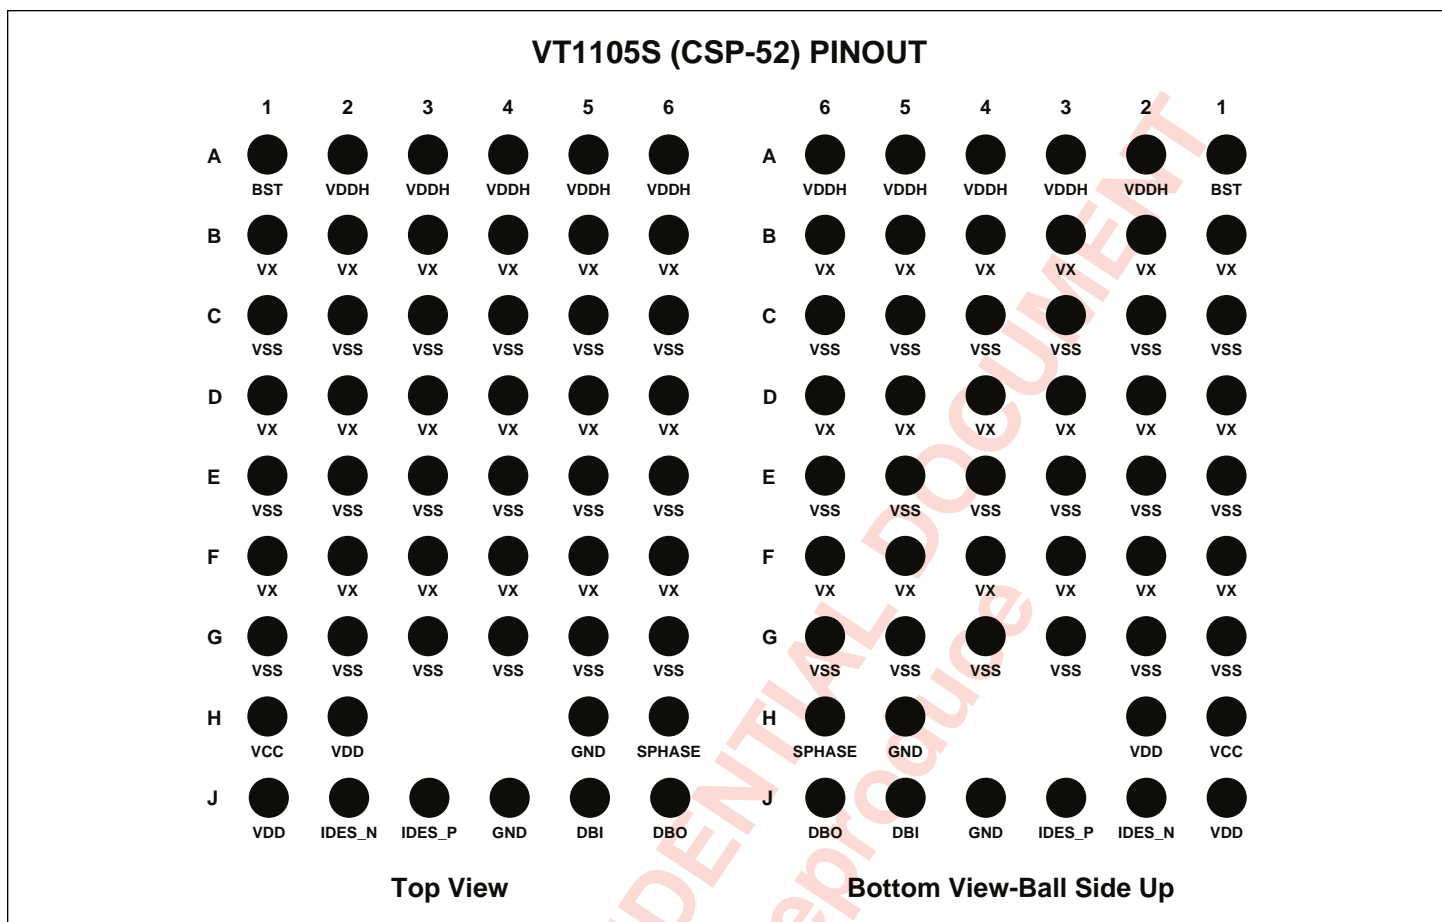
VT1105S (CSP-52) PINOUT

| | 1 | 2 | 3 | 4 | 5 | 6 |
|---|---|---|---|---|---|---|
| A | BST | VDDH | VDDH | VDDH | VDDH | VDDH |
| B | VX | VX | VX | VX | VX | VX |
| C | VSS | VSS | VSS | VSS | VSS | VSS |
| D | VX | VX | VX | VX | VX | VX |
| E | VSS | VSS | VSS | VSS | VSS | VSS |
| F | VX | VX | VX | VX | VX | VX |
| G | VSS | VSS | VSS | VSS | VSS | VSS |
| H | VCC | VDD | | | GND | SPHASE |
| J | VDD | IDES_N | IDES_P | GND | DBI | DBO |

Top View

| | 6 | 5 | 4 | 3 | 2 | 1 |
|---|---|---|---|---|---|---|
| A | VDDH | VDDH | VDDH | VDDH | VDDH | BST |
| B | VX | VX | VX | VX | VX | VX |
| C | VSS | VSS | VSS | VSS | VSS | VSS |
| D | VX | VX | VX | VX | VX | VX |
| E | VSS | VSS | VSS | VSS | VSS | VSS |
| F | VX | VX | VX | VX | VX | VX |
| G | VSS | VSS | VSS | VSS | VSS | VSS |
| H | SPHASE | GND | | | VDD | VCC |
| J | DBO | DBI | GND | IDES_P | IDES_N | VDD |

Bottom View-Ball Side Up

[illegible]DENTIAL DOCUMENT
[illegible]eproduce